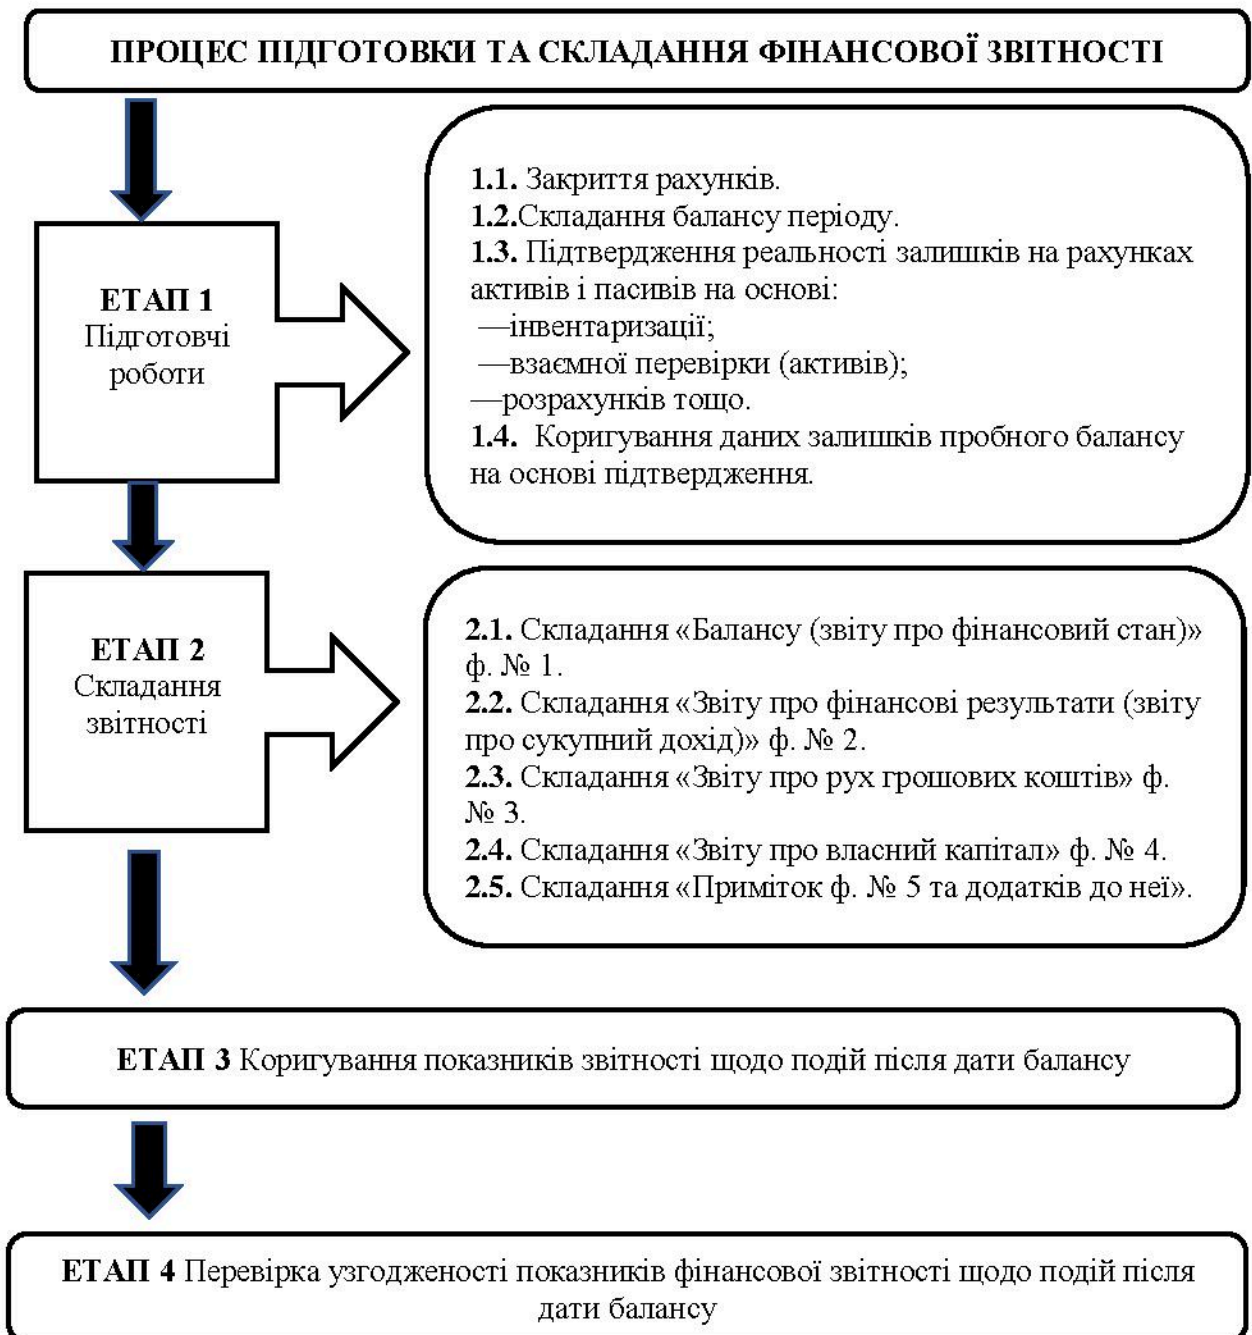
ПРОЦЕС ПІДГОТОВКИ ТА СКЛАДАННЯ ФІНАНСОВОЇ ЗВІТНОСТІ

ЕТАП 1
Підготовчі роботи

1.1. Закриття рахунків.
1.2.Складання балансу періоду.
1.3. Підтвердження реальності залишків на рахунках активів і пасивів на основі:
—інвентаризації;
—взаємної перевірки (активів);
—розрахунків тощо.
1.4. Коригування даних залишків пробного балансу на основі підтвердження.

ЕТАП 2
Складання звітності

2.1. Складання «Балансу (звіту про фінансовий стан)» ф. № 1.
2.2. Складання «Звіту про фінансові результати (звіту про сукупний дохід)» ф. № 2.
2.3. Складання «Звіту про рух грошових коштів» ф. № 3.
2.4. Складання «Звіту про власний капітал» ф. № 4.
2.5. Складання «Приміток ф. № 5 та додатків до неї».

ЕТАП 3 Коригування показників звітності щодо подій після дати балансу

ЕТАП 4 Перевірка узгодженості показників фінансової звітності щодо подій після дати балансу